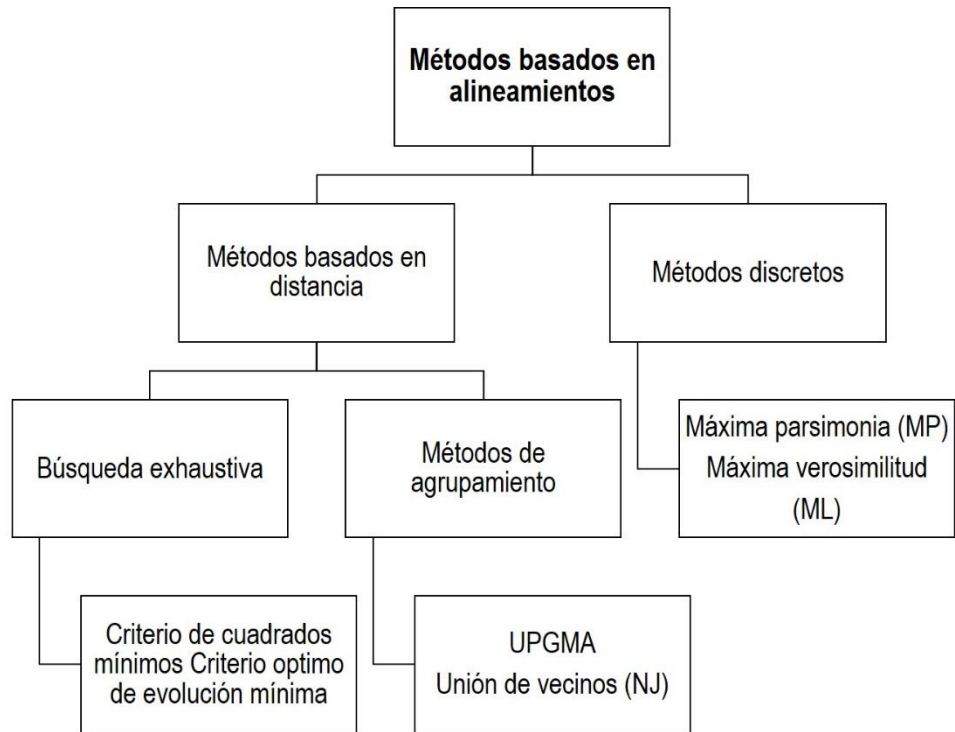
Métodos basados en alineamientos

Métodos basados en distancia

Métodos discretos

Búsqueda exhaustiva

Métodos de agrupamiento

Máxima parsimonia (MP)
Máxima verosimilitud (ML)

Criterio de cuadrados mínimos Criterio optimo de evolución mínima

UPGMA
Unión de vecinos (NJ)